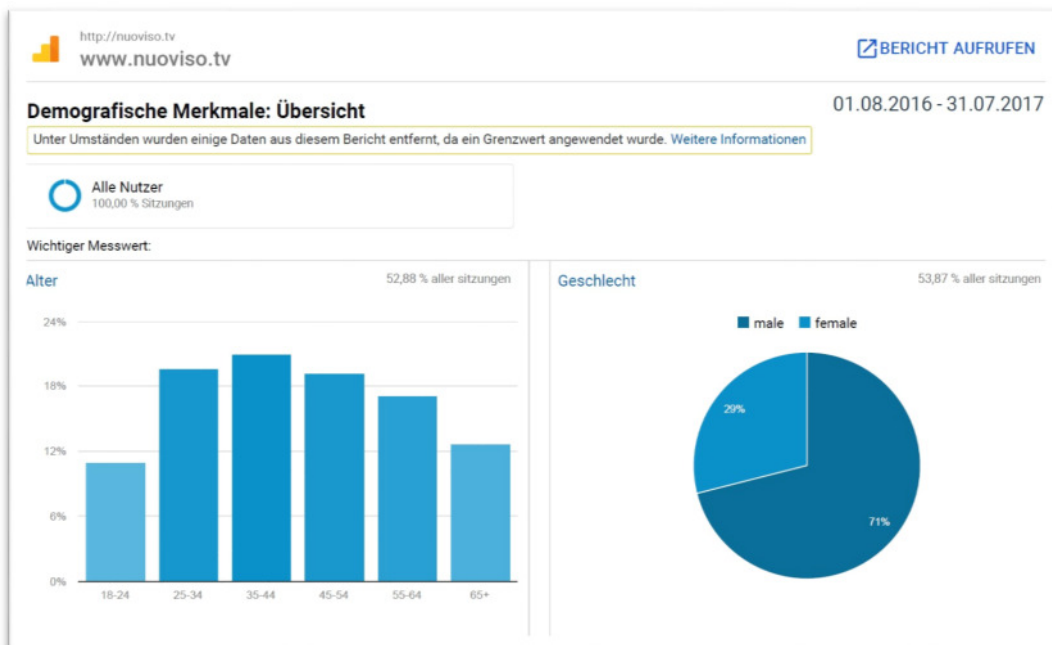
http://nuoviso.tv
www.nuoviso.tv

BERICHT AUFRUFEN

Demografische Merkmale: Übersicht

01.08.2016 - 31.07.2017

Unter Umständen wurden einige Daten aus diesem Bericht entfernt, da ein Grenzwert angewendet wurde. Weitere Informationen

Alle Nutzer
100,00 % Sitzungen

Wichtiger Messwert:

Alter

52,88 % aller sitzungen

24%
18%
12%
6%
0%

18-24
25-34
35-44
45-54
55-64
65+

Geschlecht

53,87 % aller sitzungen

male
female

29%
71%